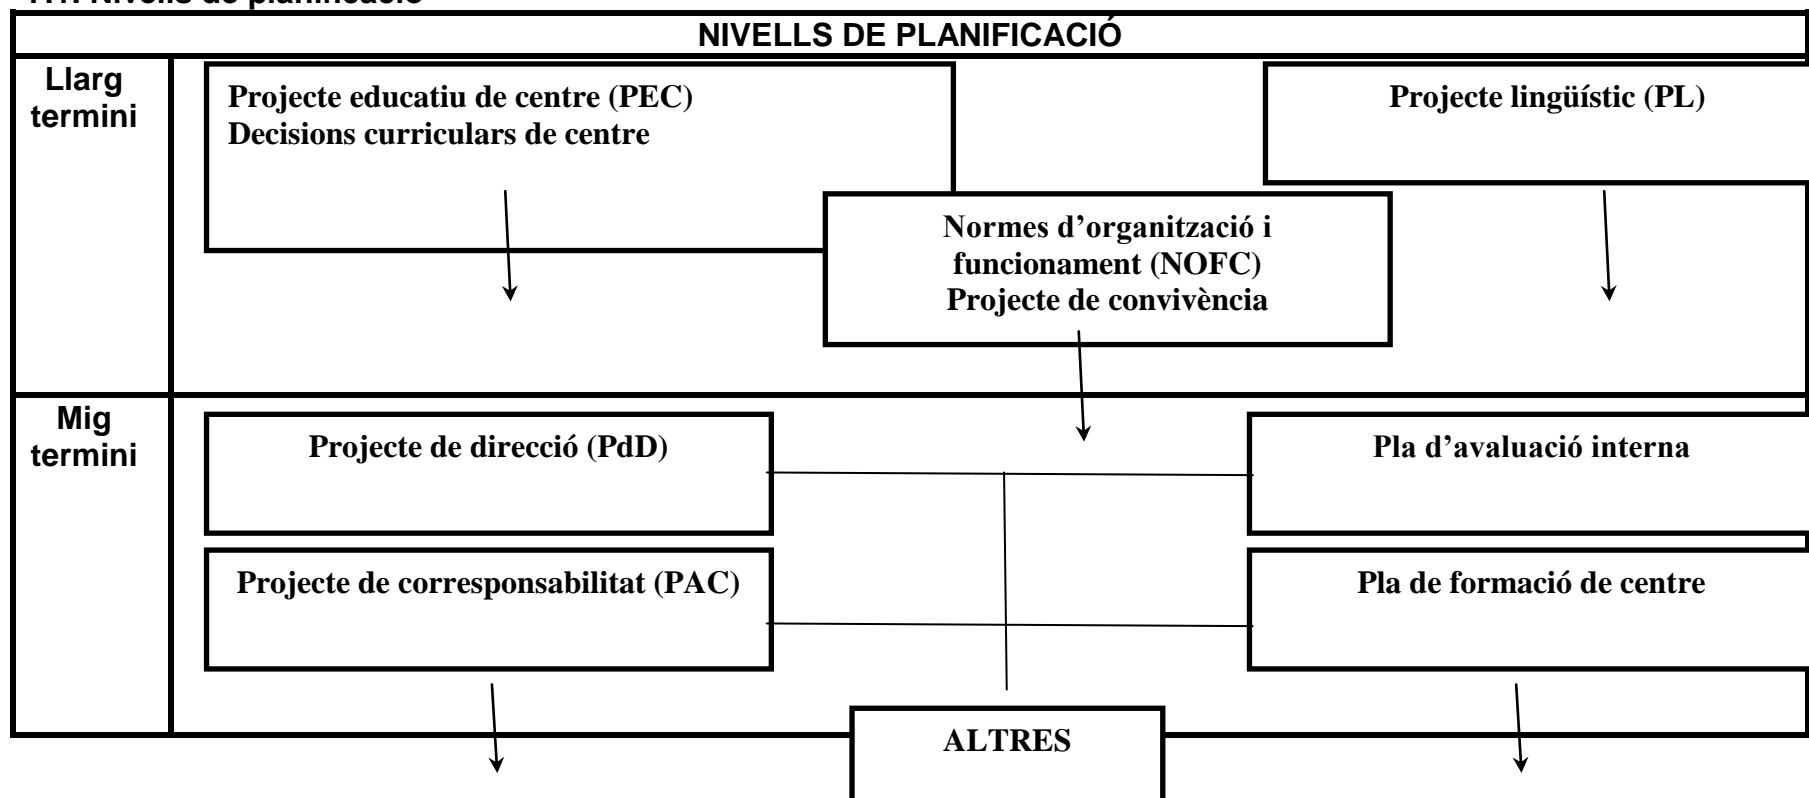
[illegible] Nivells de planificació

NIVELLS DE PLANIFICACIÓ

Llarg termini

Projecte educatiu de centre (PEC)
Decisions curriculars de centre

Projecte lingüístic (PL)

Normes d'organització i funcionament (NOFC)
Projecte de convivència

Mig termini

Projecte de direcció (PdD)

Pla d'avaluació interna

Projecte de corresponsabilitat (PAC)

Pla de formació de centre

ALTRES